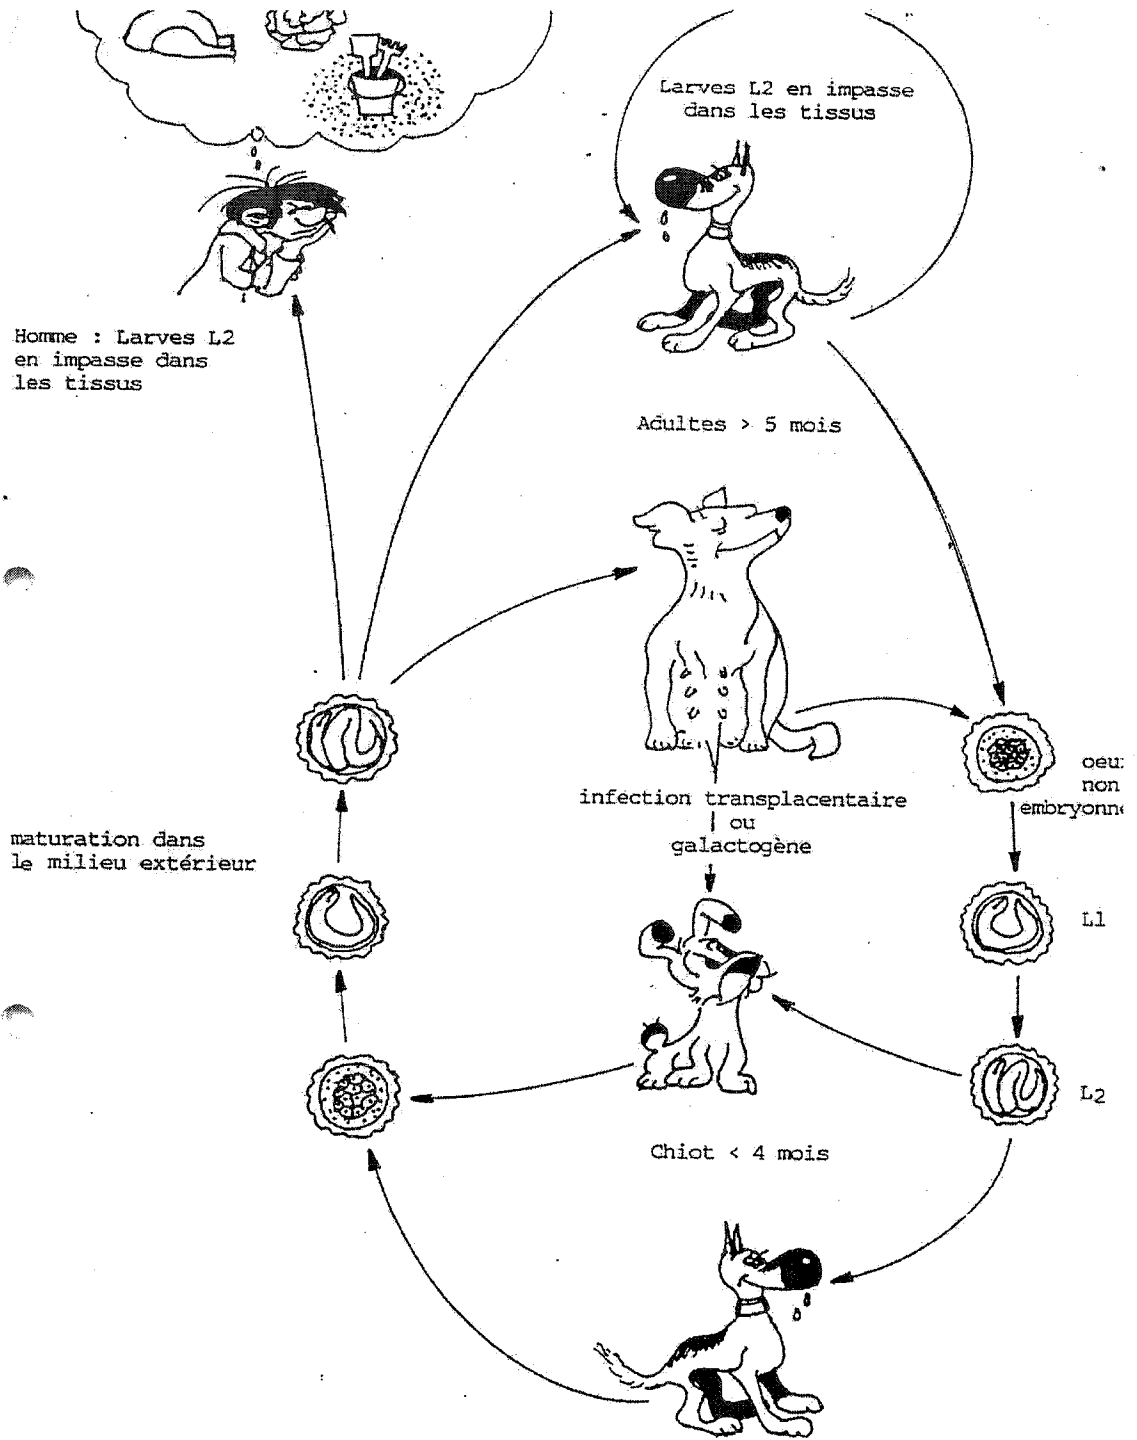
Larves L2 en impasse dans les tissus

Homme : Larves L2 en impasse dans les tissus

Adultes > 5 mois

oeu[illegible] non embryonn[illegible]

infection transplacentaire ou galactogène

maturation dans le milieu extérieur

L1

L2

Chiot < 4 mois